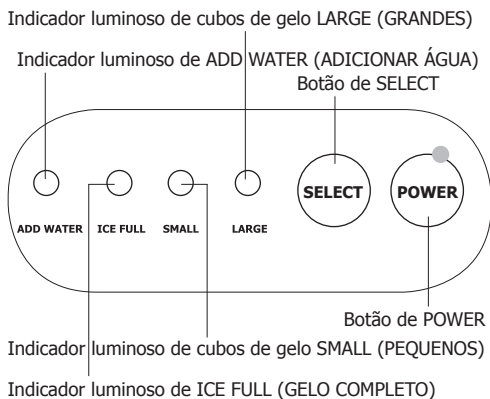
Indicador luminoso de cubos de gelo LARGE (GRANDES)

Indicador luminoso de ADD WATER (ADICIONAR ÁGUA)

Botão de SELECT

ADD WATER ICE FULL SMALL LARGE SELECT POWER

Botão de POWER

Indicador luminoso de cubos de gelo SMALL (PEQUENOS)

Indicador luminoso de ICE FULL (GELO COMPLETO)